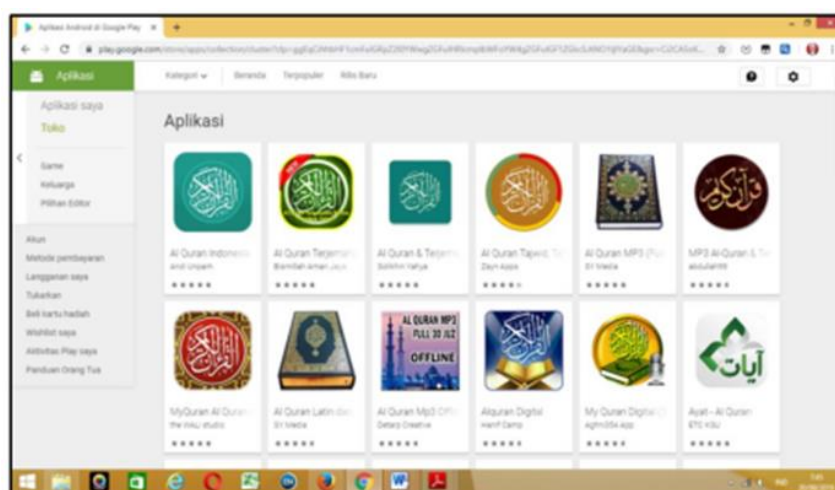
Aplikasi Android di Google Play ×

play.google.com/store/apps/collection/cluster?clp=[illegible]

Aplikasi

Kategori Beranda Terpopuler Rilis Baru

Aplikasi saya
Toko

Game
Keluarga
Pilihan Editor

Akun
Metode pembayaran
Langganan saya
Tukarkan
Beli kartu hadiah
Wishlist saya
Aktivitas Play saya
Panduan Orang Tua

Aplikasi

Al Quran Indonesia
and Unpam

Al Quran Terjemahan
Bismillah aman Jaya

Al Quran & Terjemahan
Solehin Yahya

Al Quran Tajwid, T
Dayn Apps

Al Quran MP3 (Full
SY Media

MP3 Al-Quran & T
abdullah99

AL QURAN MP3 FULL 30 JUZ OFFLINE

MyQuran Al Quran
the i.edu studio

Al Quran Latin dan
SY Media

Al Quran Mp3 Offline
Delarp Creative

Alquran Digital
Hanif Danip

My Quran Digital
agmt054.app

Ayat - Al Quran
ETC KSU

آيات